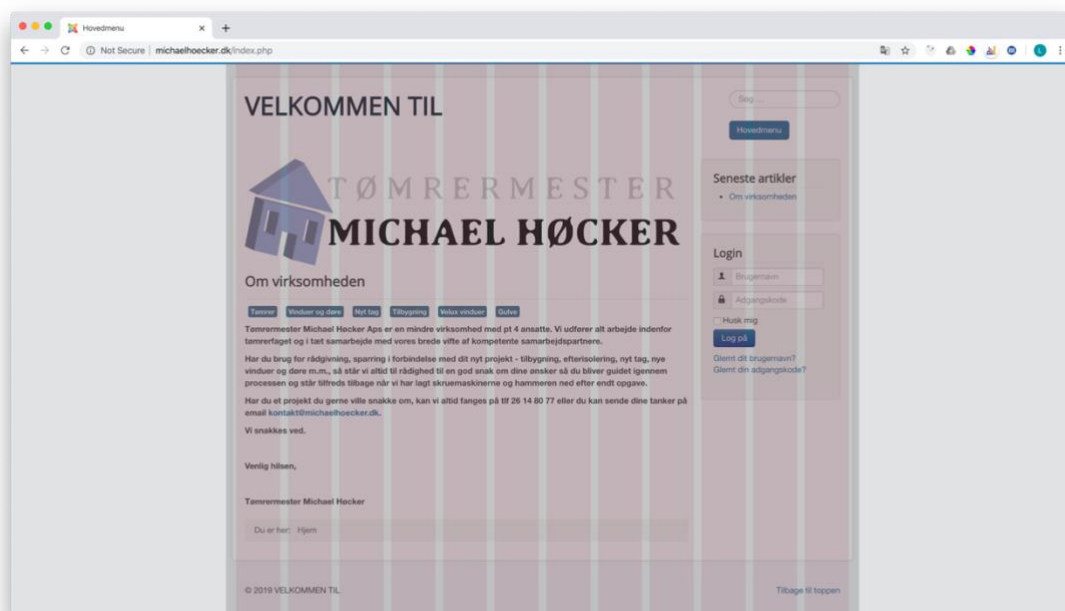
Hovedmenu

Not Secure | michaelhoecker.dk/index.php

VELKOMMEN TIL

Søg...

Hovedmenu

TØMRERMESTER
MICHAEL HØCKER

Om virksomheden

Tømrer Vinduer og døre Nyt tag Tilbygning Velux vinduer Gulve

Tømrermester Michael Høcker Aps er en mindre virksomhed med pt 4 ansatte. Vi udfører alt arbejde indenfor tømrerfaget og i tæt samarbejde med vores brede vifte af kompetente samarbejdspartnere.

Har du brug for rådgivning, sparring i forbindelse med dit nyt projekt - tilbygning, efterisolering, nyt tag, nye vinduer og døre m.m., så står vi altid til rådighed til en god snak om dine ønsker så du bliver guidet igennem processen og står tilfreds tilbage når vi har lagt skruemaskinerne og hammeren ned efter endt opgave.

Har du et projekt du gerne ville snakke om, kan vi altid fanges på tlf 26 14 80 77 eller du kan sende dine tanker på email kontakt@michaelhoecker.dk.

Vi snakkes ved.

Venlig hilsen,

Tømrermester Michael Høcker

Du er her: Hjem

Seneste artikler

• Om virksomheden

Login

Brugernavn

Adgangskode

Husk mig

Log på

Glemt dit brugernavn?
Glemt din adgangskode?

© 2019 VELKOMMEN TIL

Tilbage til toppen